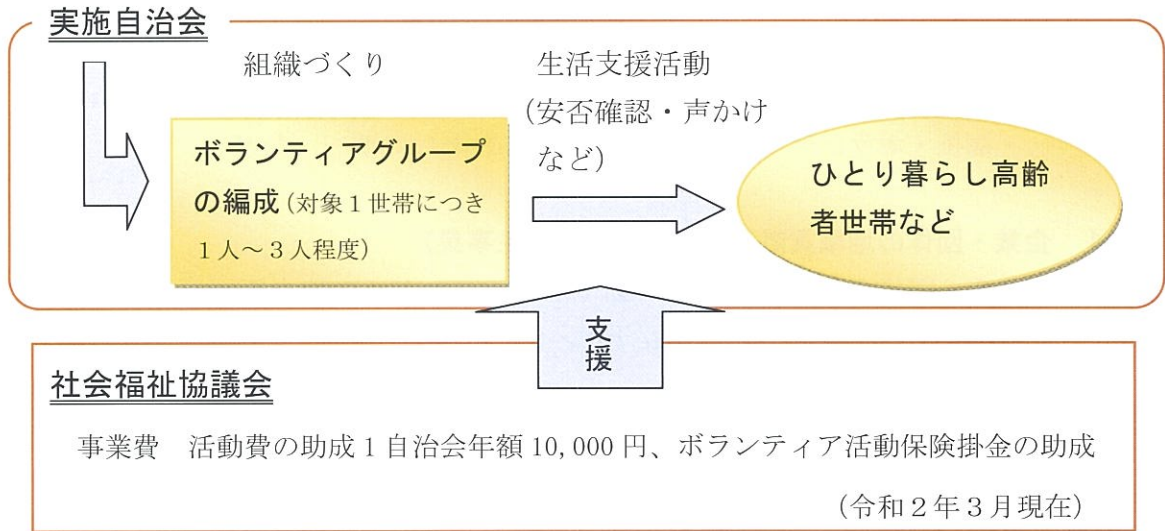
実施自治会

組織づくり

生活支援活動（安否確認・声かけなど）

ボランティアグループの編成（対象１世帯につき１人～３人程度）

ひとり暮らし高齢者世帯など

支援

社会福祉協議会

事業費　活動費の助成１自治会年額 10,000 円、ボランティア活動保険掛金の助成

（令和２年３月現在）